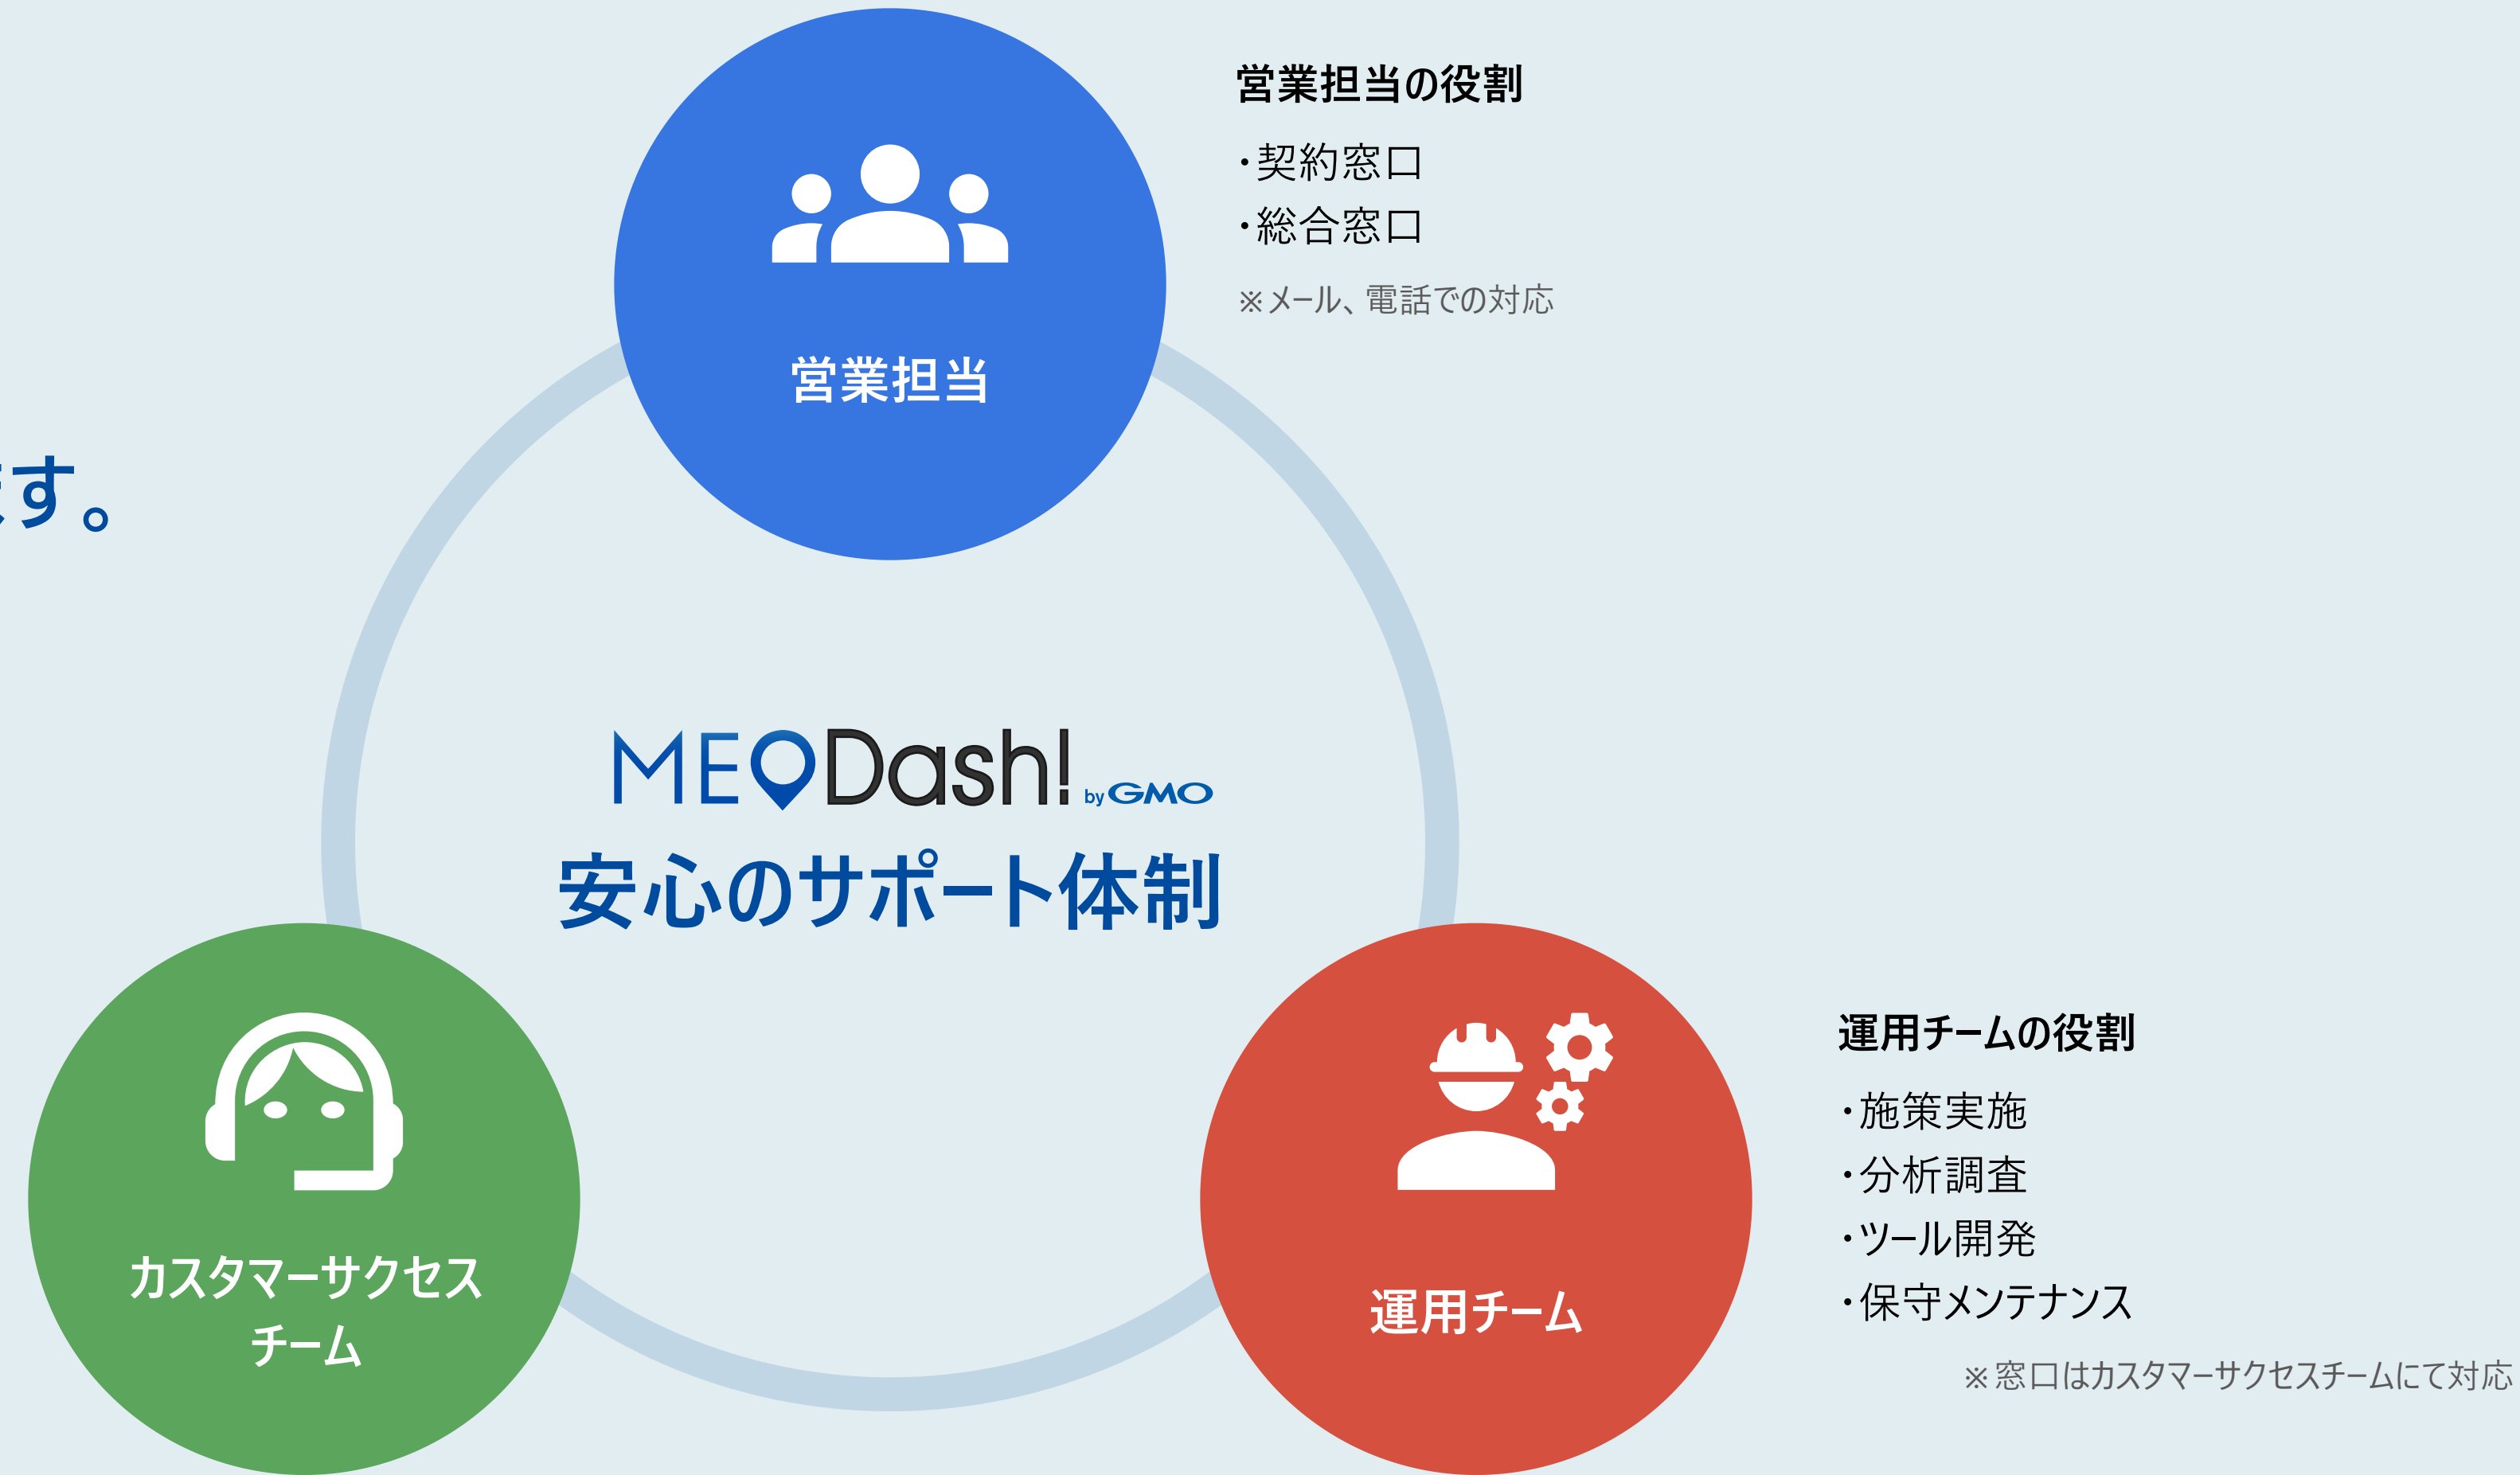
す。

営業担当

営業担当の役割

・契約窓口
・総合窓口

※メール、電話での対応

MEO Dash! by GMO
安心のサポート体制

カスタマーサクセスチーム

運用チーム

運用チームの役割

・施策実施
・分析調査
・ツール開発
・保守メンテナンス

※窓口はカスタマーサクセスチームにて対応